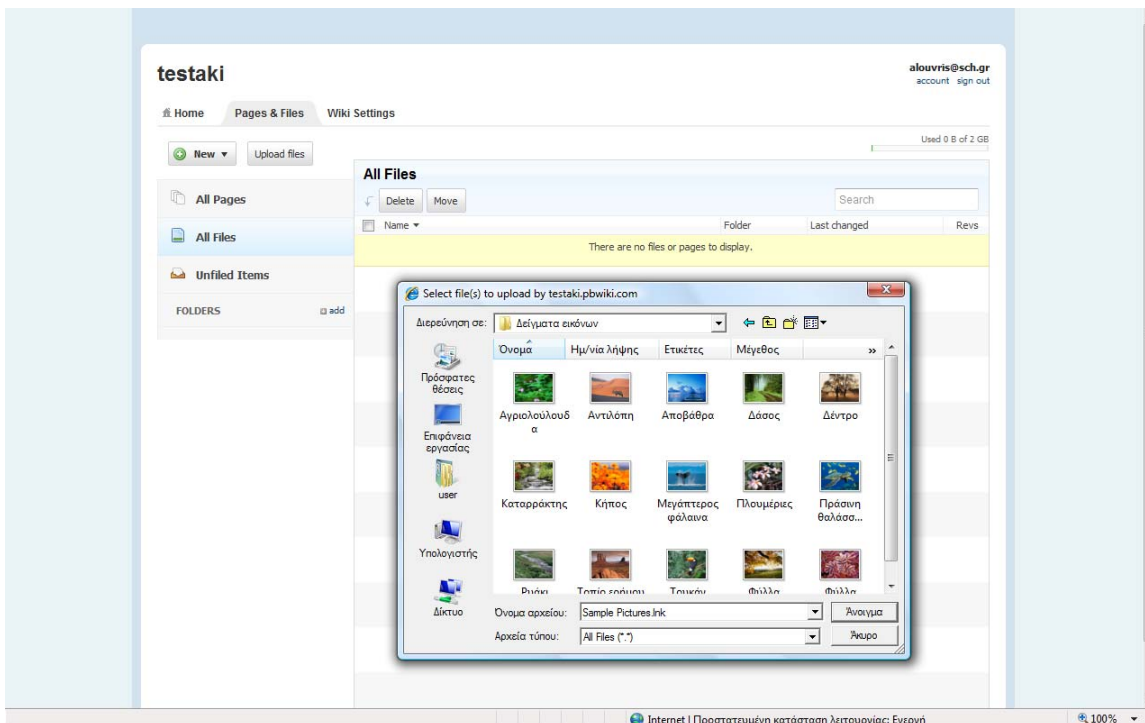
testaki

alouvris@sch.gr
account sign out

Home Pages & Files Wiki Settings

Used 0 B of 2 GB

New ▾ Upload files

All Pages

All Files

Unfiled Items

FOLDERS add

All Files

Delete Move

Search

Name ▾ Folder Last changed Revs

There are no files or pages to display.

Select file(s) to upload by testaki.pbwiki.com

Διερεύνηση σε: Δείγματα εικόνων

Όνομα Ημ/νία λήψης Ετικέτες Μέγεθος »

Πρόσφατες θέσεις

Επιφάνεια εργασίας

user

Υπολογιστής

Δίκτυο

Αγριολούλουδα Αντιλόπη Αποβάθρα Δάσος Δέντρο

Καταρράκτης Κήπος Μεγάπτερος φάλαινα Πλουμέριες Πράσινη θαλάσσ...

Ρυάκι Τοπίο ερήμου Τουκάν Φύλλα Φύλλα

Όνομα αρχείου: Sample Pictures.lnk Άνοιγμα

Αρχεία τύπου: All Files (*.*) Άκυρο

Internet | Προστατευμένη κατάσταση λειτουργίας: Ενεργή

100%